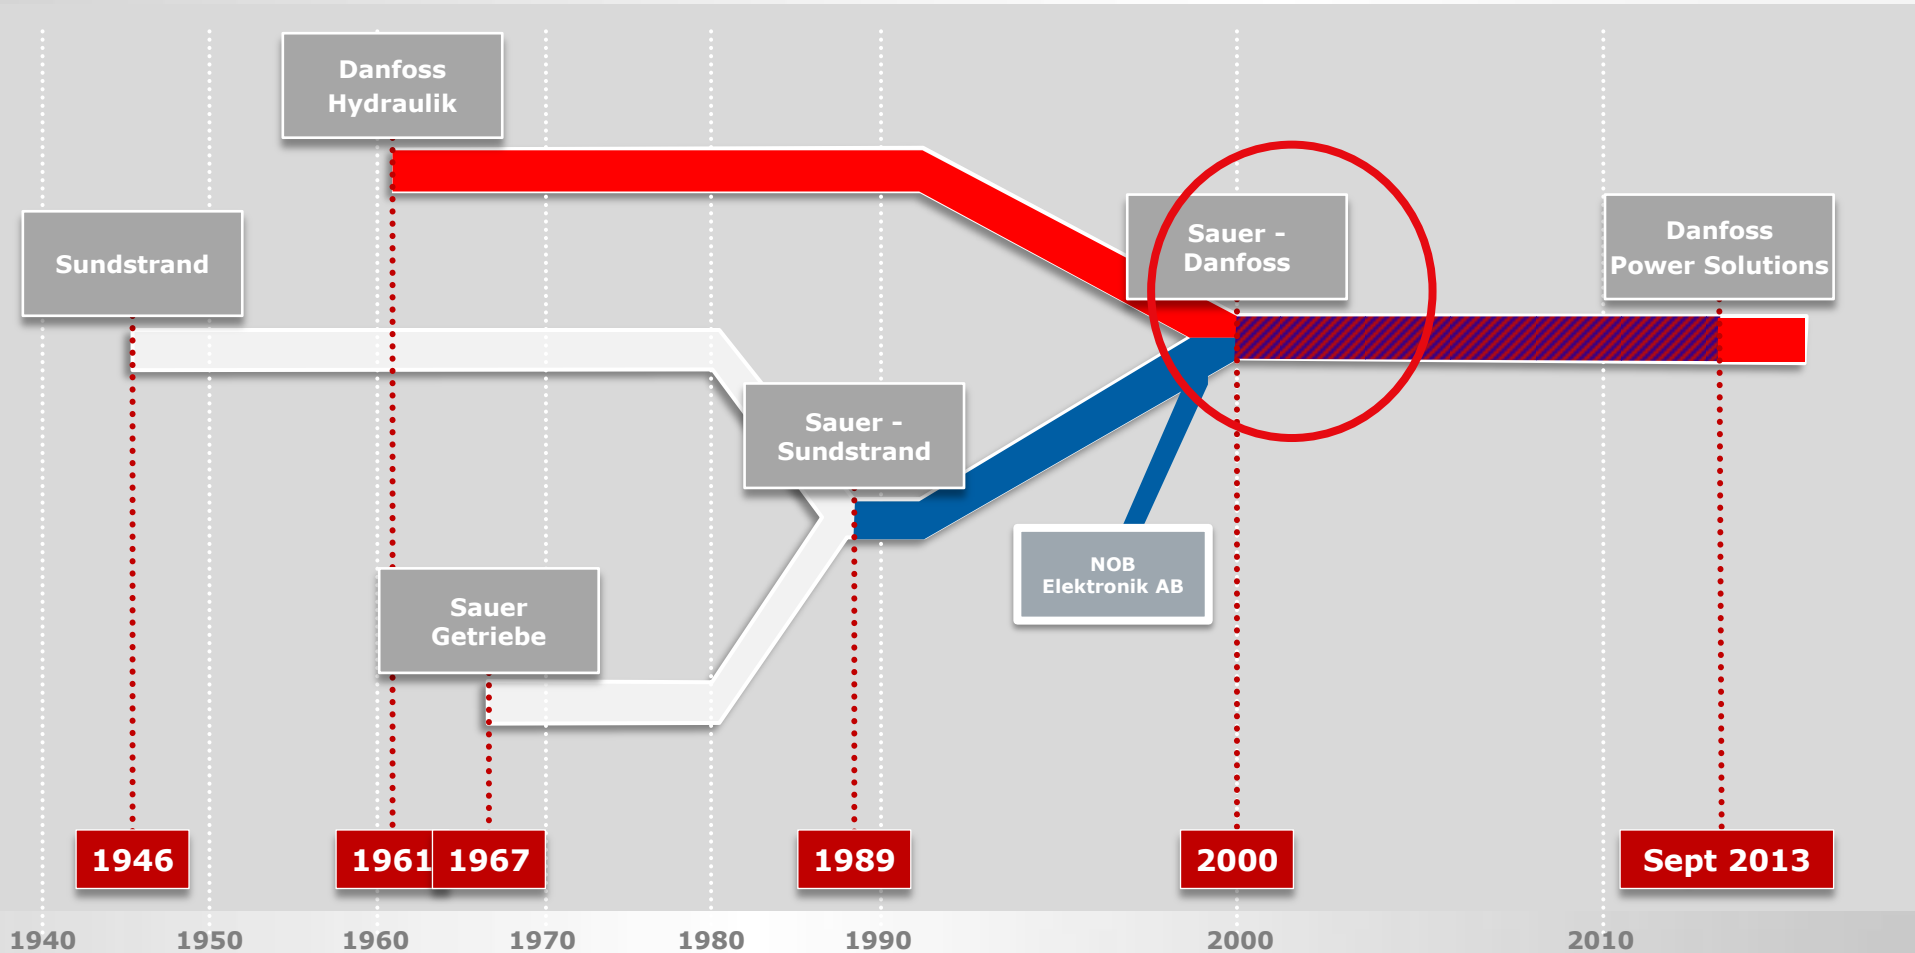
Danfoss Hydraulik

Sundstrand

Sauer - Danfoss

Danfoss Power Solutions

Sauer - Sundstrand

NOB Elektronik AB

Sauer Getriebe

1946

1961

1967

1989

2000

Sept 2013

1940 1950 1960 1970 1980 1990 2000 2010